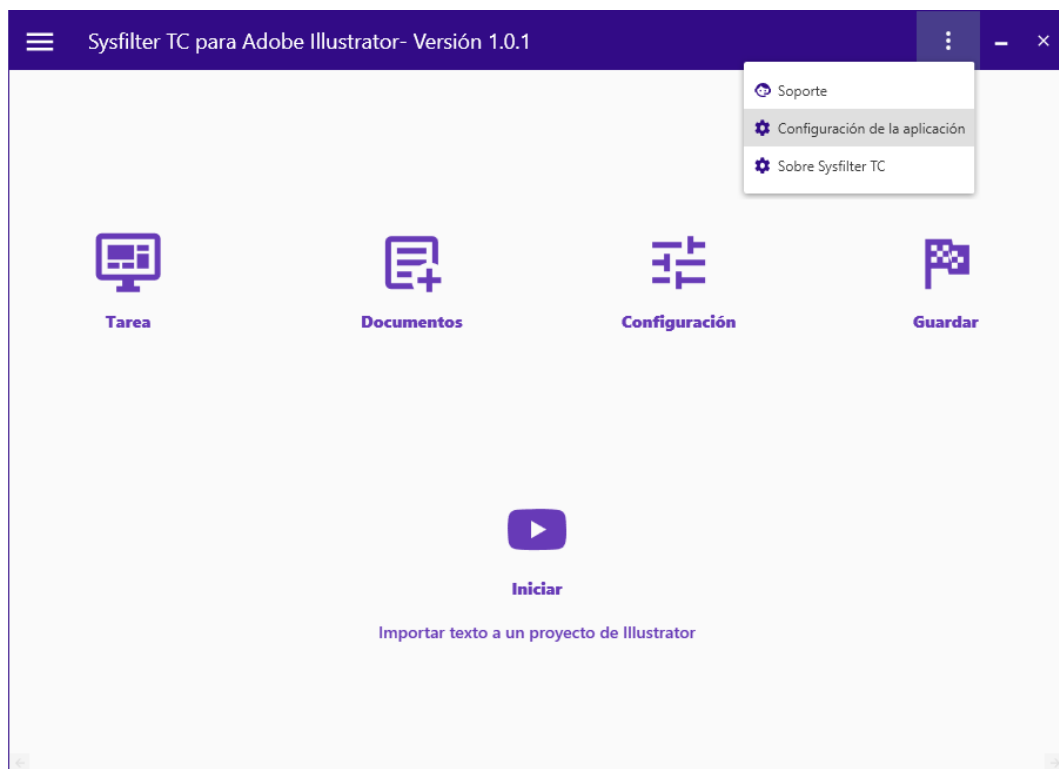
Sysfilter TC para Adobe Illustrator- Versión 1.0.1

Soporte
Configuración de la aplicación
Sobre Sysfilter TC

Tarea
Documentos
Configuración
Guardar

Iniciar
Importar texto a un proyecto de Illustrator